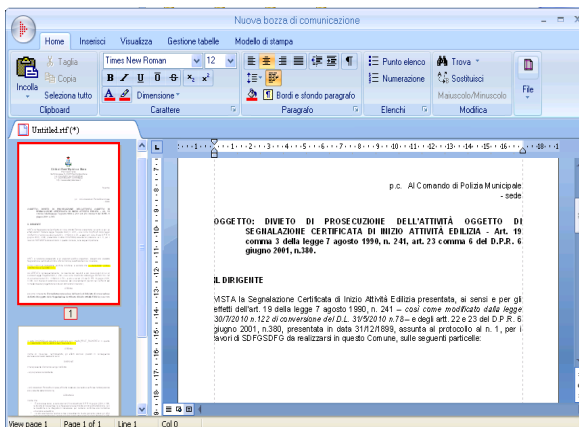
Nuova bozza di comunicazione

Home Inserisci Visualizza Gestione tabelle Modello di stampa

Taglia
Copia
Incolla
Seleziona tutto
Clipboard

Times New Roman
12
B I U S x₂ x²
A
Dimensione
Carattere

Bordi e sfondo paragrafo
Paragrafo

Punto elenco
Numerazione
Elenchi

Trova
Sostituisci
Maiuscolo/Minuscolo
Modifica

File

Untitled.rtf(*)

1

p.c. Al Comando di Polizia Municipale
- sede

OGGETTO: DIVIETO DI PROSECUZIONE DELL'ATTIVITÀ OGGETTO DI SEGNALAZIONE CERTIFICATA DI INIZIO ATTIVITÀ EDILIZIA - Art. 19 comma 3 della legge 7 agosto 1990, n. 241, art. 23 comma 6 del D.P.R. 6 giugno 2001, n.380.

IL DIRIGENTE

VISTA la Segnalazione Certificata di Inizio Attività Edilizia presentata, ai sensi e per gli effetti dell'art. 19 della legge 7 agosto 1990, n. 241 – così come modificato dalla legge 30/7/2010 n.122 di conversione del D.L. 31/5/2010 n.78 – e degli artt. 22 e 23 del D.P.R. 6 giugno 2001, n.380, presentata in data 31/12/1899, assunta al protocollo al n. 1, per i lavori di SDFGSDFG da realizzarsi in questo Comune, sulle seguenti particelle:

View page 1 Page 1 of 1 Line 1 Col 0